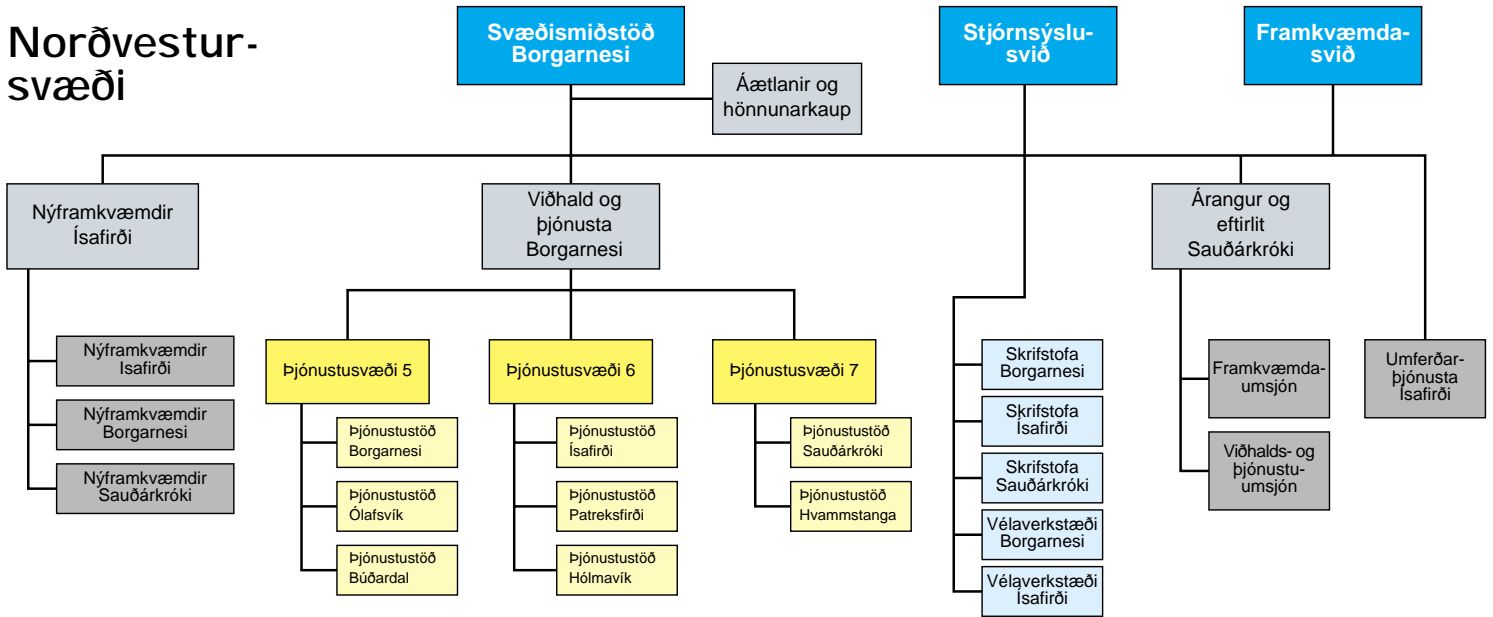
Norðvestursvæði

Svæðismiðstöð Borgarnesi

Stjórnsýslusvið

Framkvæmdasvið

Áætlanir og hönnunarkaup

Nýframkvæmdir Ísafirði

Viðhald og þjónusta Borgarnesi

Árangur og eftirlit Sauðárkróki

Nýframkvæmdir Ísafirði

Nýframkvæmdir Borgarnesi

Nýframkvæmdir Sauðárkróki

Þjónustusvæði 5

Þjónustustöð Borgarnesi

Þjónustustöð Ólafsvík

Þjónustustöð Búðardal

Þjónustusvæði 6

Þjónustustöð Ísafirði

Þjónustustöð Patreksfirði

Þjónustustöð Hólmavík

Þjónustusvæði 7

Þjónustustöð Sauðárkróki

Þjónustustöð Hvammstanga

Skrifstofa Borgarnesi

Skrifstofa Ísafirði

Skrifstofa Sauðárkróki

Vélaverkstæði Borgarnesi

Vélaverkstæði Ísafirði

Framkvæmdaumsjón

Viðhalds- og þjónustuumsjón

Umferðarþjónusta Ísafirði